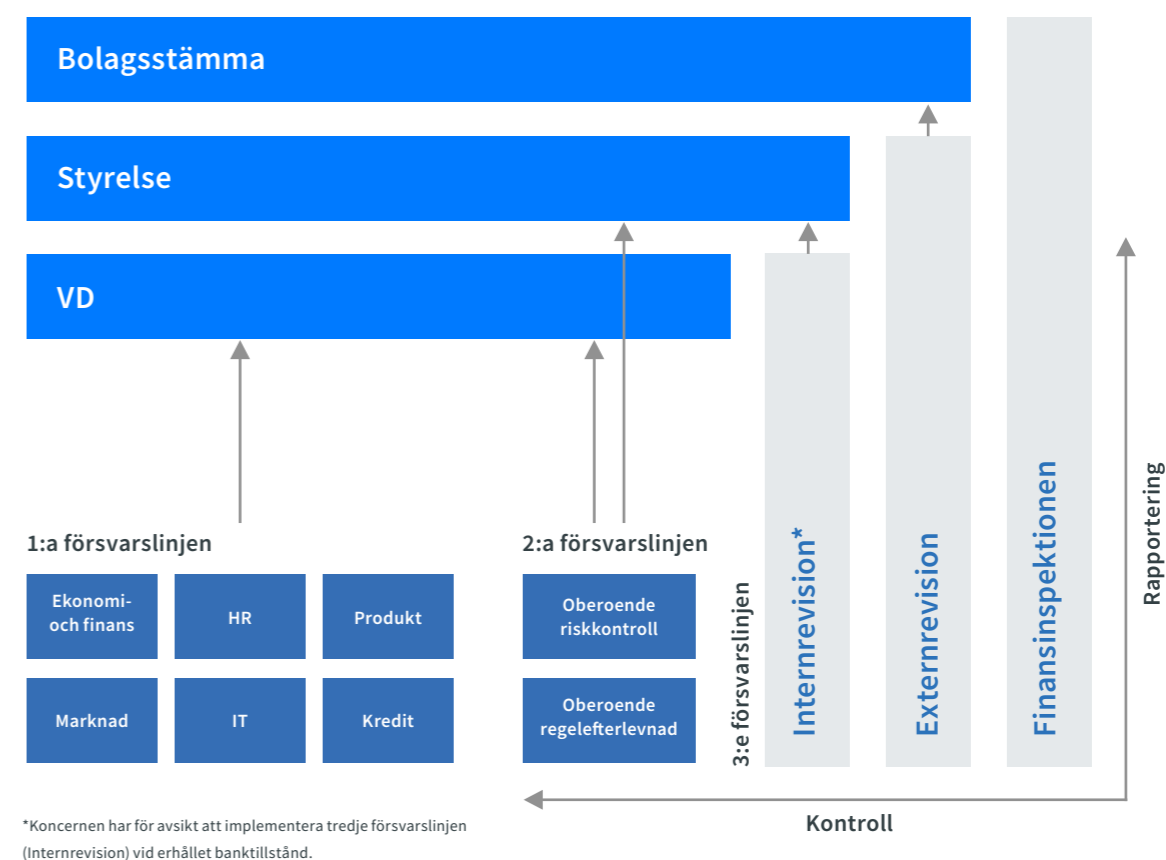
Bolagsstämma

Styrelse

VD

1:a försvarslinjen

Ekonomi- och finans

HR

Produkt

Marknad

IT

Kredit

2:a försvarslinjen

Oberoende riskkontroll

Oberoende regelefterlevnad

3:e försvarslinjen

Internrevision*

Externrevision

Finansinspektionen

Rapportering

Kontroll

*Koncernen har för avsikt att implementera tredje försvarslinjen (Internrevision) vid erhållet banktillstånd.